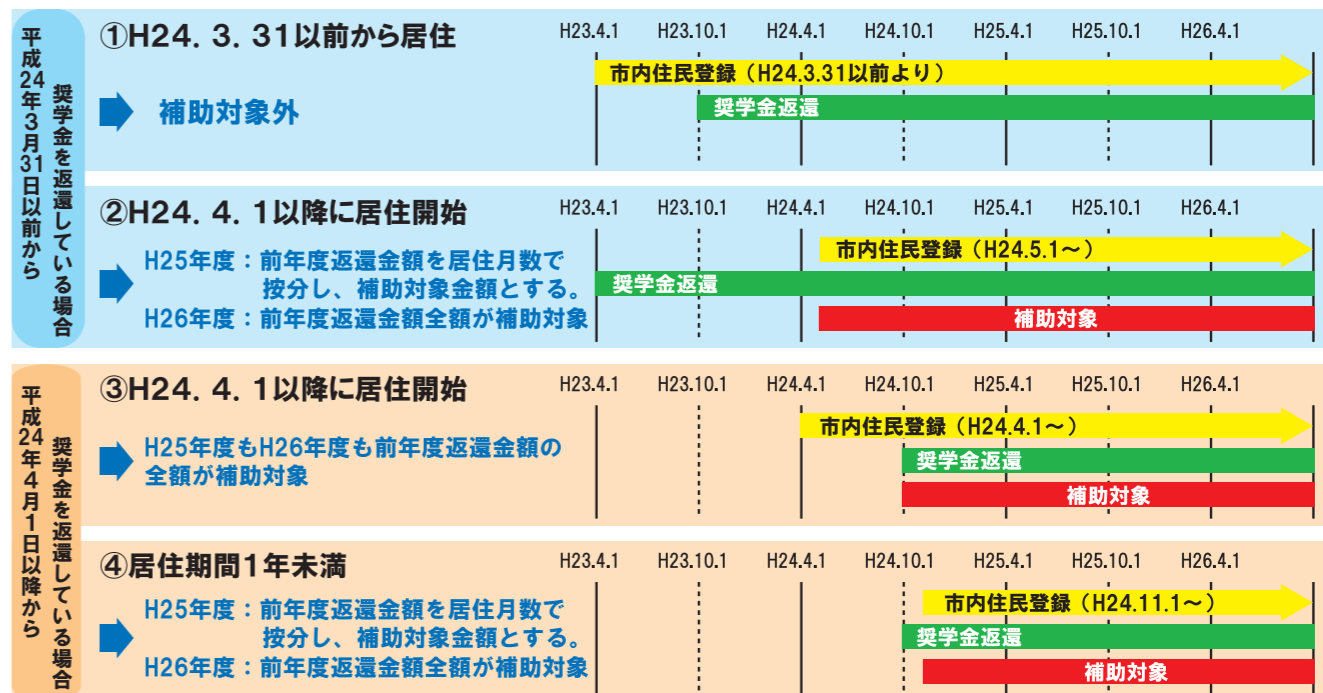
平成24年3月31日以前から

奨学金を返還している場合

①H24．3．31以前から居住

補助対象外

H23.4.1 H23.10.1 H24.4.1 H24.10.1 H25.4.1 H25.10.1 H26.4.1

市内住民登録（H24.3.31以前より）

奨学金返還

②H24．4．1以降に居住開始

H25年度：前年度返還金額を居住月数で按分し、補助対象金額とする。
H26年度：前年度返還金額全額が補助対象

H23.4.1 H23.10.1 H24.4.1 H24.10.1 H25.4.1 H25.10.1 H26.4.1

市内住民登録（H24.5.1～）

奨学金返還

補助対象

平成24年4月1日以降から

奨学金を返還している場合

③H24．4．1以降に居住開始

H25年度もH26年度も前年度返還金額の全額が補助対象

H23.4.1 H23.10.1 H24.4.1 H24.10.1 H25.4.1 H25.10.1 H26.4.1

市内住民登録（H24.4.1～）

奨学金返還

補助対象

④居住期間1年未満

H25年度：前年度返還金額を居住月数で按分し、補助対象金額とする。
H26年度：前年度返還金額全額が補助対象

H23.4.1 H23.10.1 H24.4.1 H24.10.1 H25.4.1 H25.10.1 H26.4.1

市内住民登録（H24.11.1～）

奨学金返還

補助対象